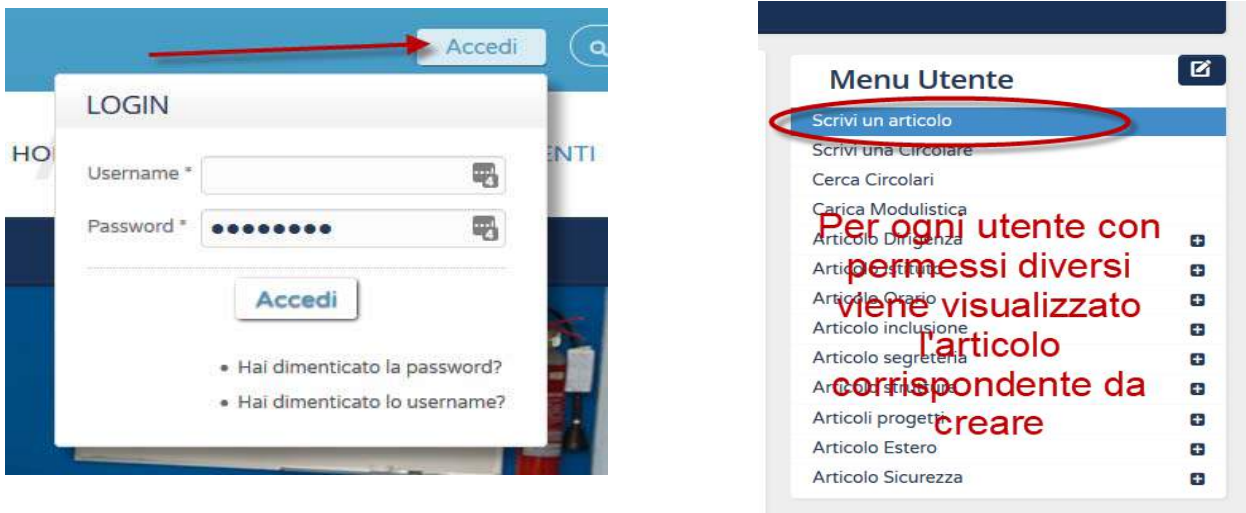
Accedi

LOGIN

HO

ENTI

Username *

Password * ••••••••

Accedi

• Hai dimenticato la password?

• Hai dimenticato lo username?

Menu Utente

Scrivi un articolo

Scrivi una Circolare

Cerca Circolari

Carica Modulistica

Articolo Dirigenza

Articolo Istituto

Articolo Orario

Articolo inclusione

Articolo segreteria

Articolo strutture

Articoli progetti

Articolo Estero

Articolo Sicurezza

Per ogni utente con permessi diversi viene visualizzato l'articolo corrispondente da creare